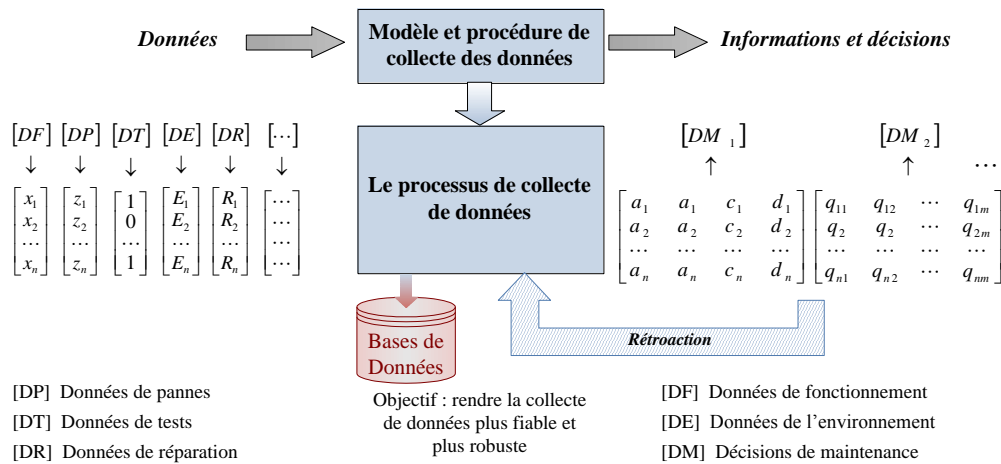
Données

Modèle et procédure de collecte des données

Informations et décisions

$[DF]$ $[DP]$ $[DT]$ $[DE]$ $[DR]$ $[\cdots]$

$\downarrow$ $\downarrow$ $\downarrow$ $\downarrow$ $\downarrow$ $\downarrow$

$\begin{bmatrix} x_1 \\ x_2 \\ \cdots \\ x_n \end{bmatrix}$ $\begin{bmatrix} z_1 \\ z_2 \\ \cdots \\ z_n \end{bmatrix}$ $\begin{bmatrix} 1 \\ 0 \\ \cdots \\ 1 \end{bmatrix}$ $\begin{bmatrix} E_1 \\ E_2 \\ \cdots \\ E_n \end{bmatrix}$ $\begin{bmatrix} R_1 \\ R_2 \\ \cdots \\ R_n \end{bmatrix}$ $\begin{bmatrix} \cdots \\ \cdots \\ \cdots \\ \cdots \end{bmatrix}$

Le processus de collecte de données

$[DM_1]$ $[DM_2]$ $\cdots$

$\uparrow$ $\uparrow$

$\begin{bmatrix} a_1 & a_1 & c_1 & d_1 \\ a_2 & a_2 & c_2 & d_2 \\ \cdots & \cdots & \cdots & \cdots \\ a_n & a_n & c_n & d_n \end{bmatrix}$ $\begin{bmatrix} q_{11} & q_{12} & \cdots & q_{1m} \\ q_2 & q_2 & \cdots & q_{2m} \\ \cdots & \cdots & \cdots & \cdots \\ q_{n1} & q_{n2} & \cdots & q_{nm} \end{bmatrix}$

Bases de Données

Rétroaction

[DP] Données de pannes
[DT] Données de tests
[DR] Données de réparation

Objectif : rendre la collecte de données plus fiable et plus robuste

[DF] Données de fonctionnement
[DE] Données de l'environnement
[DM] Décisions de maintenance